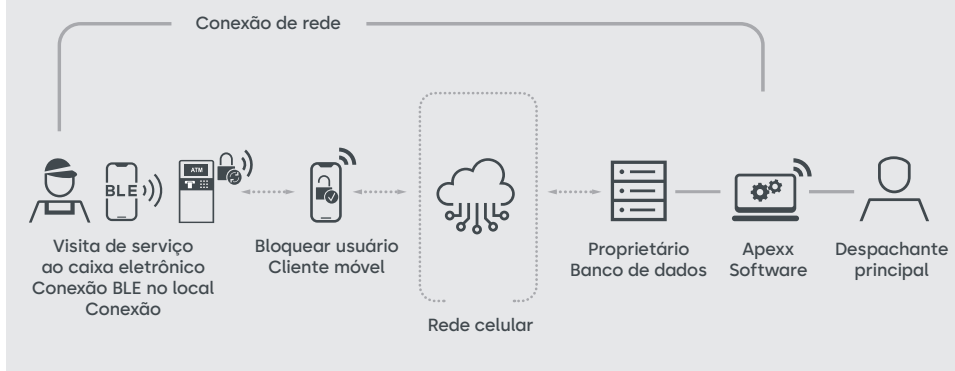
Conexão de rede

BLE

ATM

Visita de serviço ao caixa eletrônico Conexão BLE no local Conexão

Bloquear usuário Cliente móvel

Rede celular

Proprietário Banco de dados

Apexx Software

Despachante principal